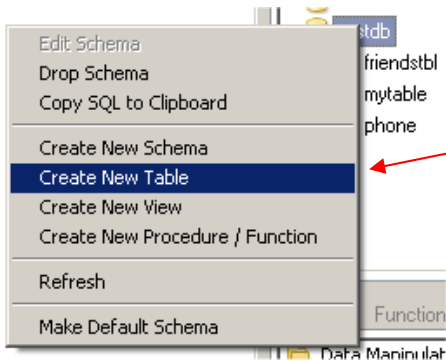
Edit Schema
Drop Schema
Copy SQL to Clipboard
Create New Schema
Create New Table
Create New View
Create New Procedure / Function
Refresh
Make Default Schema

stdb
friendstbl
mytable
phone
Function
Data Manipulat